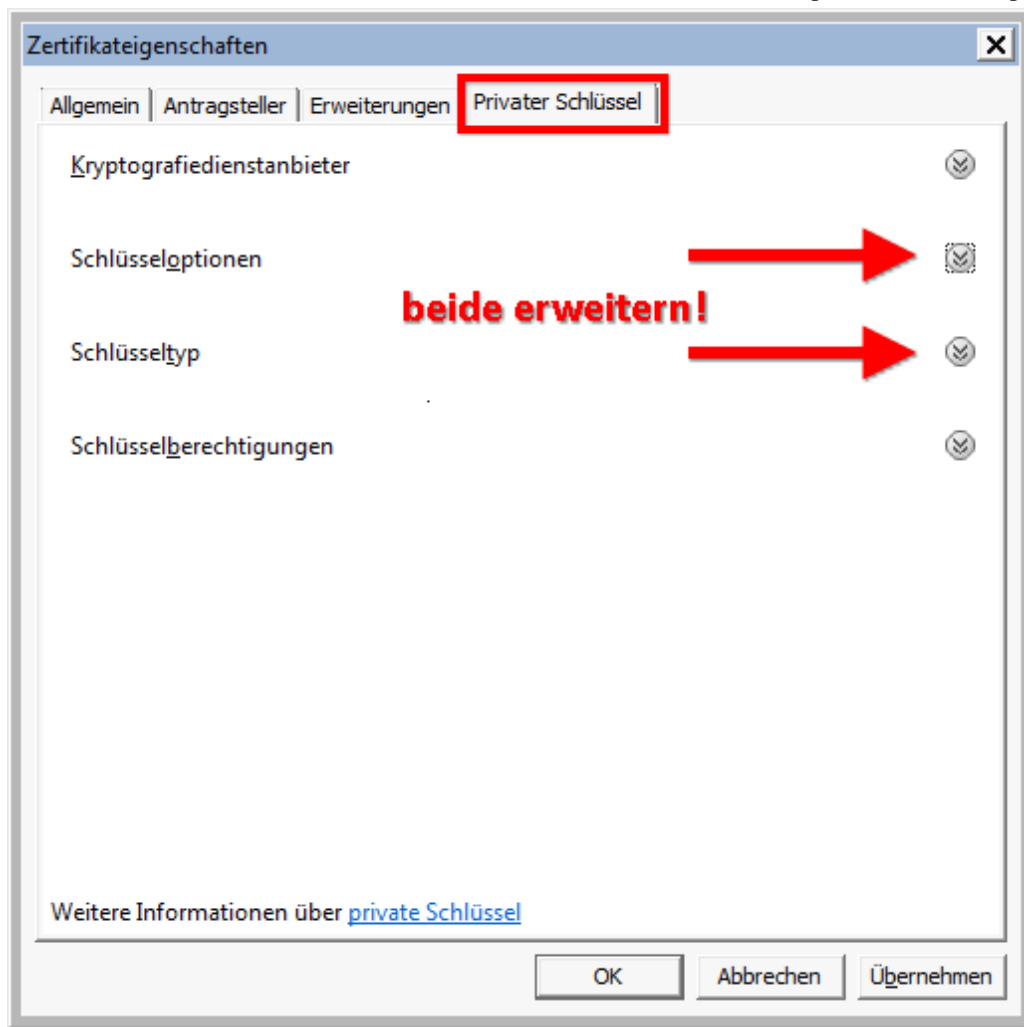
Zertifikateigenschaften

Allgemein | Antragsteller | Erweiterungen | Privater Schlüssel

Kryptografiedienstanbieter

Schlüsseloptionen

beide erweitern!

Schlüsseltyp

Schlüsselberechtigungen

Weitere Informationen über private Schlüssel

OK | Abbrechen | Übernehmen